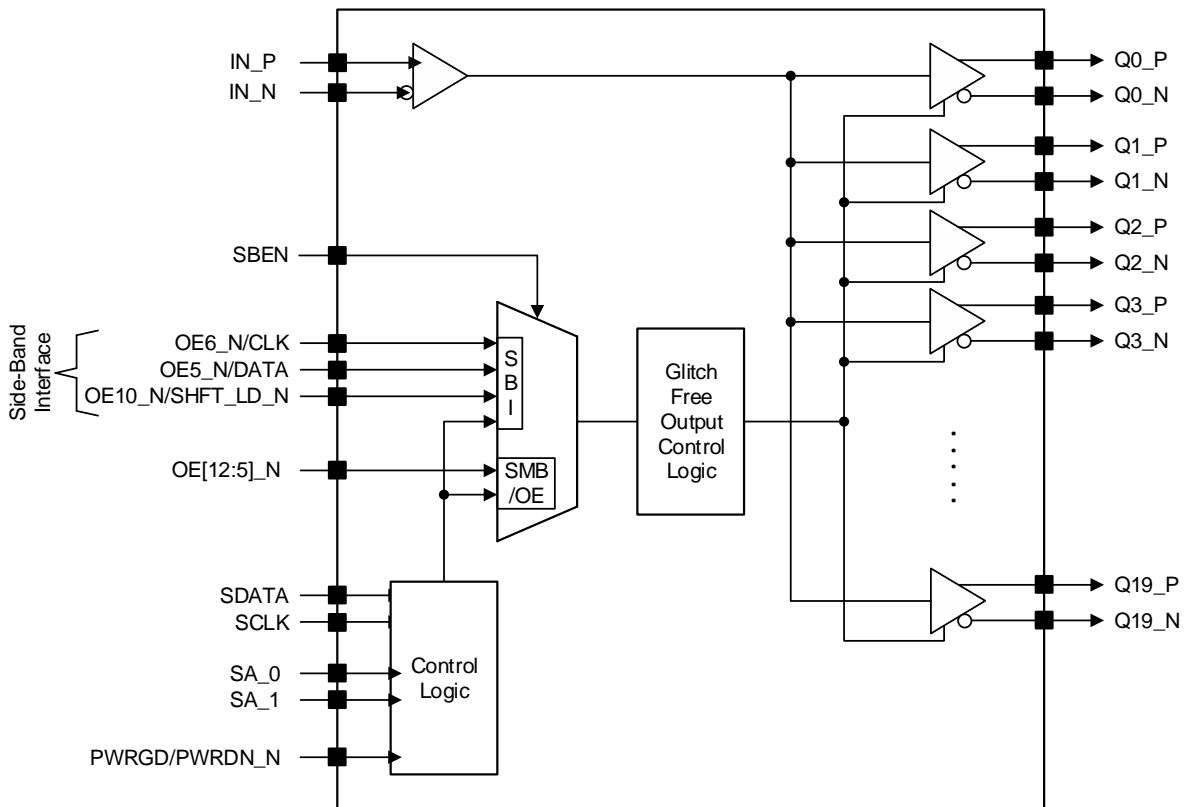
IN_P
IN_N
Q0_P
Q0_N
Q1_P
Q1_N
Q2_P
Q2_N
Q3_P
Q3_N
SBEN
Side-Band Interface
OE6_N/CLK
OE5_N/DATA
OE10_N/SHFT_LD_N
S B I
Glitch Free Output Control Logic
OE[12:5]_N
SMB /OE
SDATA
SCLK
SA_0
SA_1
Control Logic
PWRGD/PWRDN_N
Q19_P
Q19_N